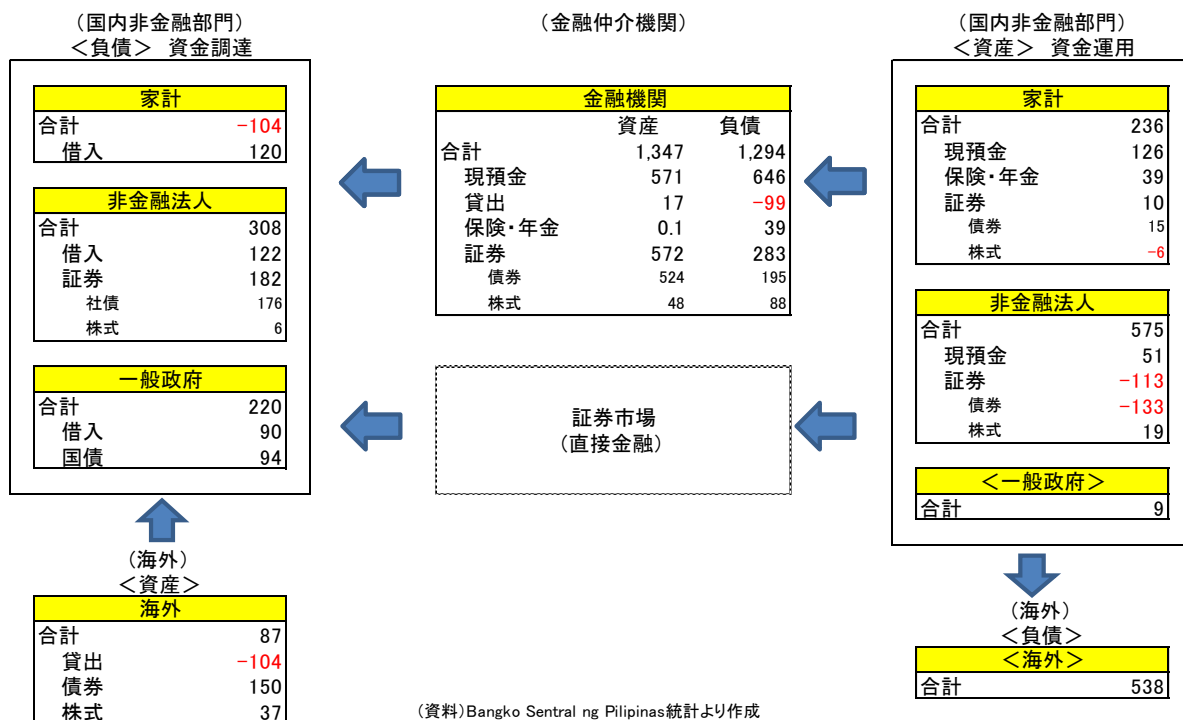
（国内非金融部門）
＜負債＞ 資金調達

| 家計 | |
|---|---|
| 合計 | −104 |
| 借入 | 120 |

| 非金融法人 | |
|---|---|
| 合計 | 308 |
| 借入 | 122 |
| 証券 | 182 |
| 社債 | 176 |
| 株式 | 6 |

| 一般政府 | |
|---|---|
| 合計 | 220 |
| 借入 | 90 |
| 国債 | 94 |

（海外）
＜資産＞

| 海外 | |
|---|---|
| 合計 | 87 |
| 貸出 | −104 |
| 債券 | 150 |
| 株式 | 37 |

（金融仲介機関）

| 金融機関 | 資産 | 負債 |
|---|---|---|
| 合計 | 1,347 | 1,294 |
| 現預金 | 571 | 646 |
| 貸出 | 17 | −99 |
| 保険・年金 | 0.1 | 39 |
| 証券 | 572 | 283 |
| 債券 | 524 | 195 |
| 株式 | 48 | 88 |

証券市場
（直接金融）

（国内非金融部門）
＜資産＞ 資金運用

| 家計 | |
|---|---|
| 合計 | 236 |
| 現預金 | 126 |
| 保険・年金 | 39 |
| 証券 | 10 |
| 債券 | 15 |
| 株式 | −6 |

| 非金融法人 | |
|---|---|
| 合計 | 575 |
| 現預金 | 51 |
| 証券 | −113 |
| 債券 | −133 |
| 株式 | 19 |

| ＜一般政府＞ | |
|---|---|
| 合計 | 9 |

（海外）
＜負債＞

| ＜海外＞ | |
|---|---|
| 合計 | 538 |

（資料）Bangko Sentral ng Pilipinas統計より作成